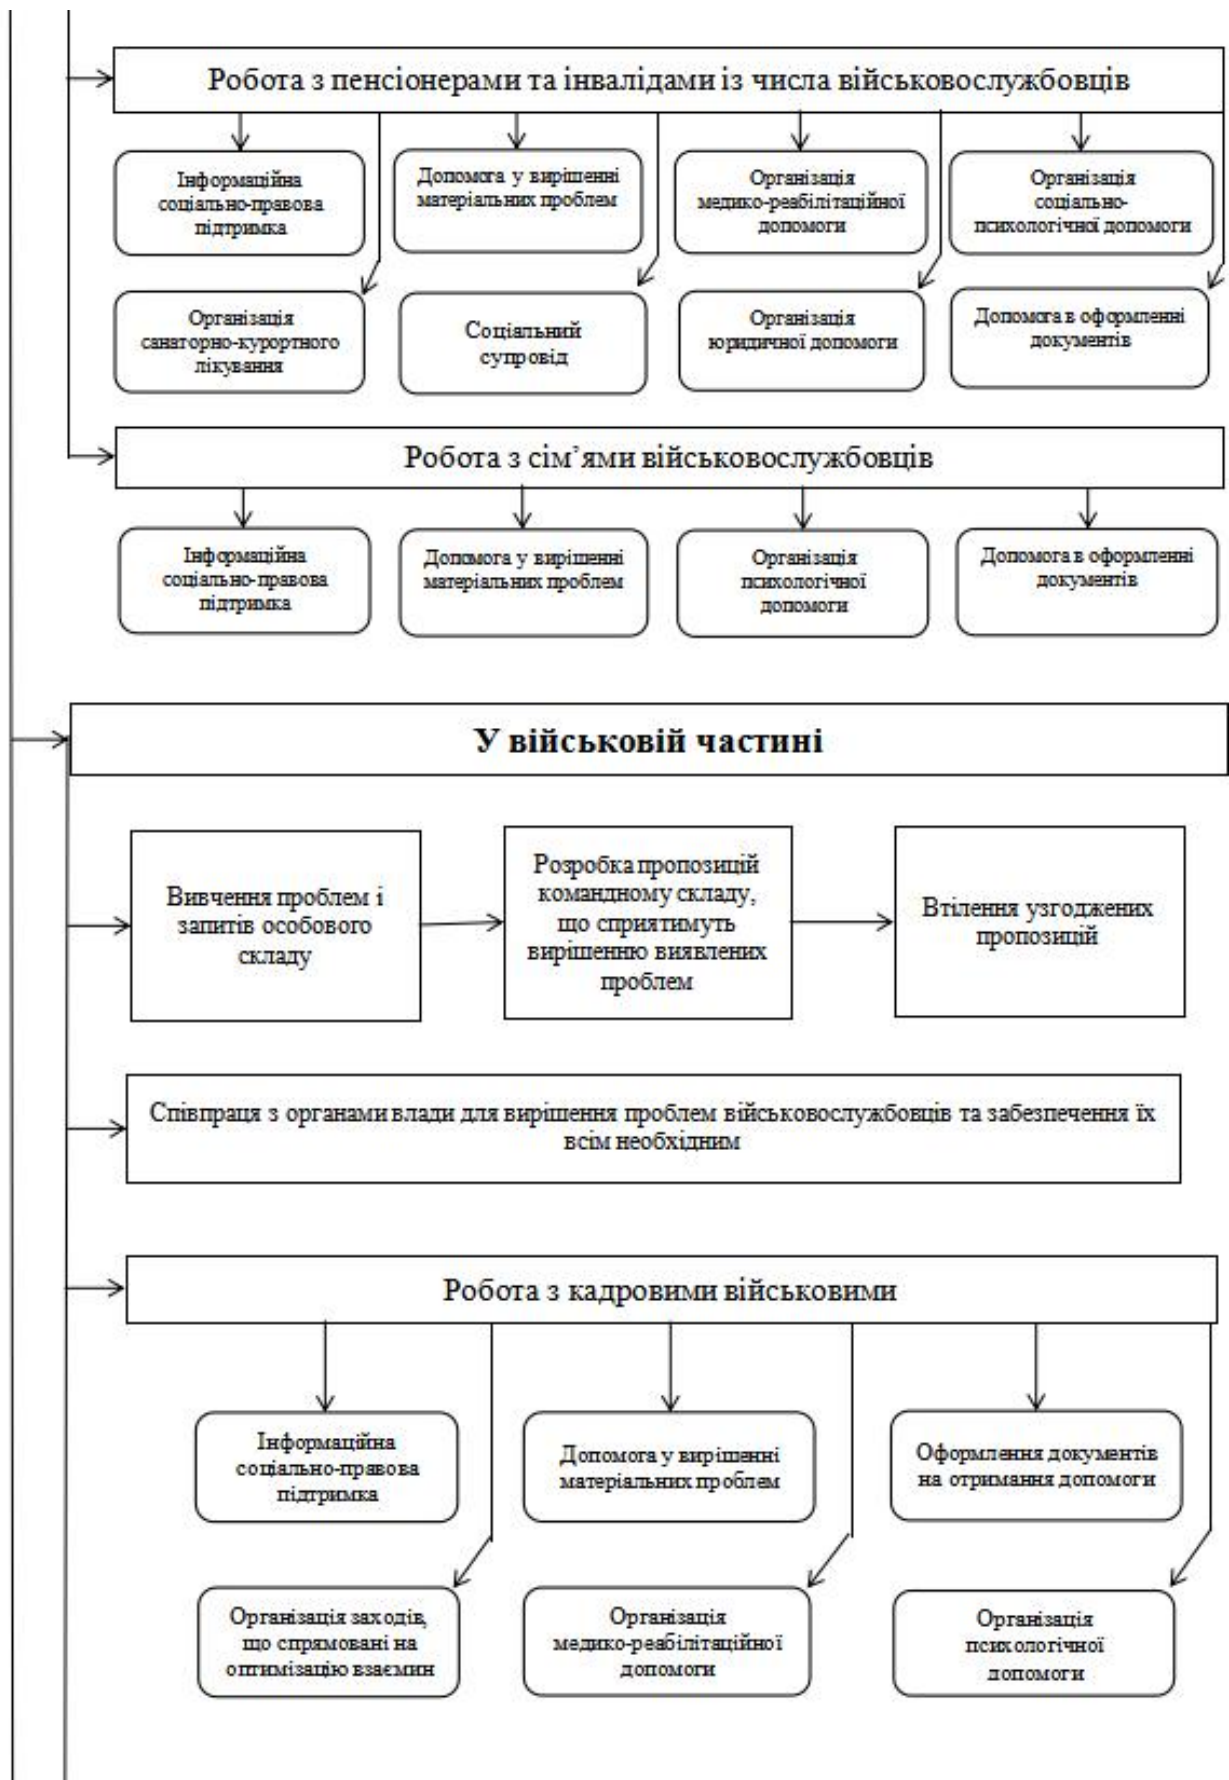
Робота з пенсіонерами та інвалідами із числа військовослужбовців

Інформаційна соціально-правова підтримка

Допомога у вирішенні матеріальних проблем

Організація медико-реабілітаційної допомоги

Організація соціально-психологічної допомоги

Організація санаторно-курортного лікування

Соціальний супровід

Організація юридичної допомоги

Допомога в оформленні документів

Робота з сім'ями військовослужбовців

Інформаційна соціально-правова підтримка

Допомога у вирішенні матеріальних проблем

Організація психологічної допомоги

Допомога в оформленні документів

У військовій частині

Вивчення проблем і запитів особового складу

Розробка пропозицій командному складу, що сприятимуть вирішенню виявлених проблем

Втілення узгоджених пропозицій

Співпраця з органами влади для вирішення проблем військовослужбовців та забезпечення їх всім необхідним

Робота з кадровими військовими

Інформаційна соціально-правова підтримка

Допомога у вирішенні матеріальних проблем

Оформлення документів на отримання допомоги

Організація заходів, що спрямовані на оптимізацію взаємин

Організація медико-реабілітаційної допомоги

Організація психологічної допомоги